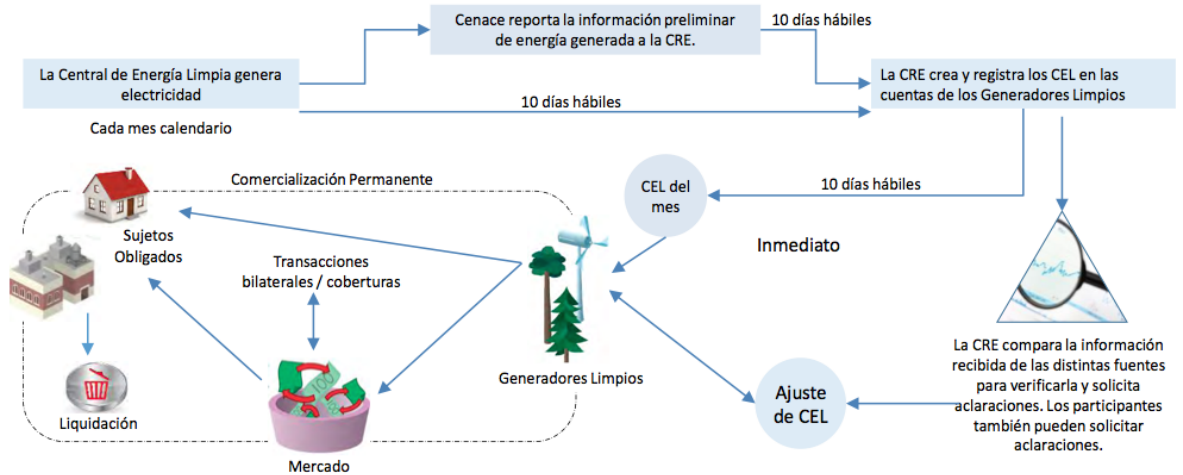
Cenace reporta la información preliminar de energía generada a la CRE.

10 días hábiles

La Central de Energía Limpia genera electricidad

La CRE crea y registra los CEL en las cuentas de los Generadores Limpios

10 días hábiles

Cada mes calendario

Comercialización Permanente

CEL del mes

10 días hábiles

Sujetos Obligados

Transacciones bilaterales / coberturas

Inmediato

Generadores Limpios

La CRE compara la información recibida de las distintas fuentes para verificarla y solicita aclaraciones. Los participantes también pueden solicitar aclaraciones.

Ajuste de CEL

Liquidación

Mercado